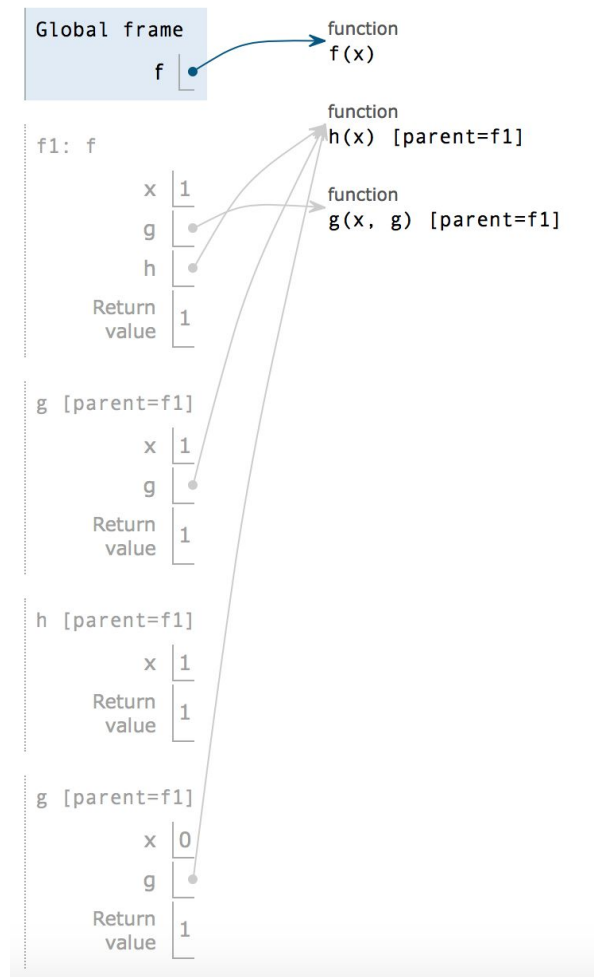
Global frame

f

function
f(x)

function
h(x) [parent=f1]

function
g(x, g) [parent=f1]

f1: f

x 1

g

h

Return value 1

g [parent=f1]

x 1

g

Return value 1

h [parent=f1]

x 1

Return value 1

g [parent=f1]

x 0

g

Return value 1